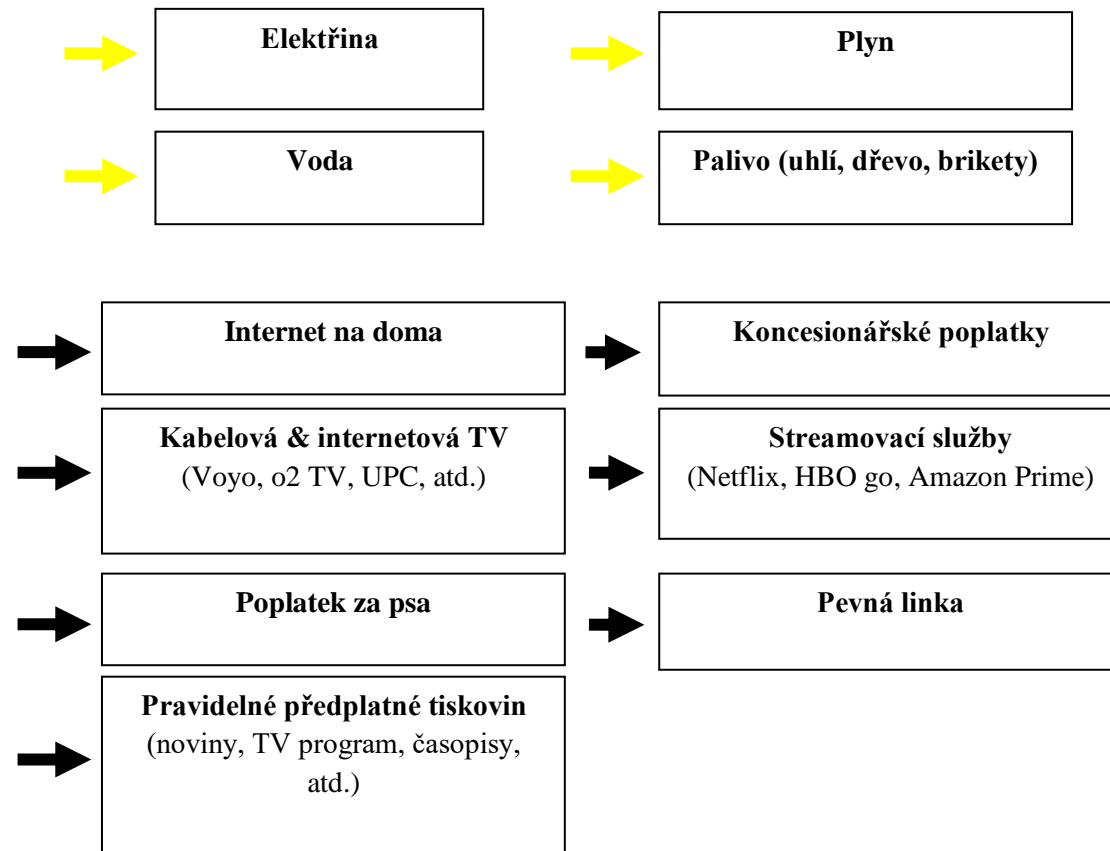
Elektřina

Plyn

Voda

Palivo (uhlí, dřevo, brikety)

Internet na doma

Koncesionářské poplatky

Kabelová & internetová TV
(Voyo, o2 TV, UPC, atd.)

Streamovací služby
(Netflix, HBO go, Amazon Prime)

Poplatek za psa

Pevná linka

Pravidelné předplatné tiskovin
(noviny, TV program, časopisy, atd.)